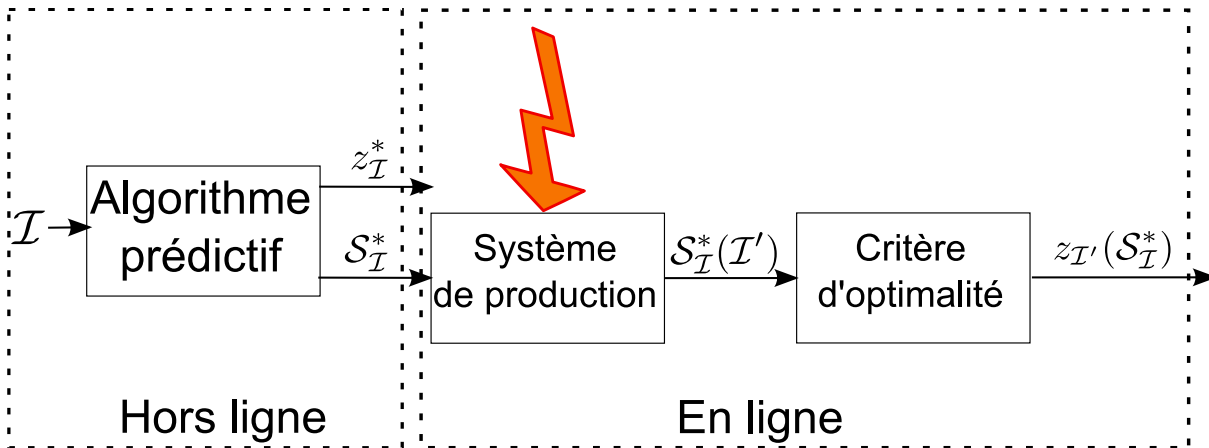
$\mathcal{I}$

Algorithme prédictif

$z_{\mathcal{I}}^*$

$\mathcal{S}_{\mathcal{I}}^*$

Système de production

$\mathcal{S}_{\mathcal{I}}^*(\mathcal{I}')$

Critère d'optimalité

$z_{\mathcal{I}'}(\mathcal{S}_{\mathcal{I}}^*)$

Hors ligne

En ligne